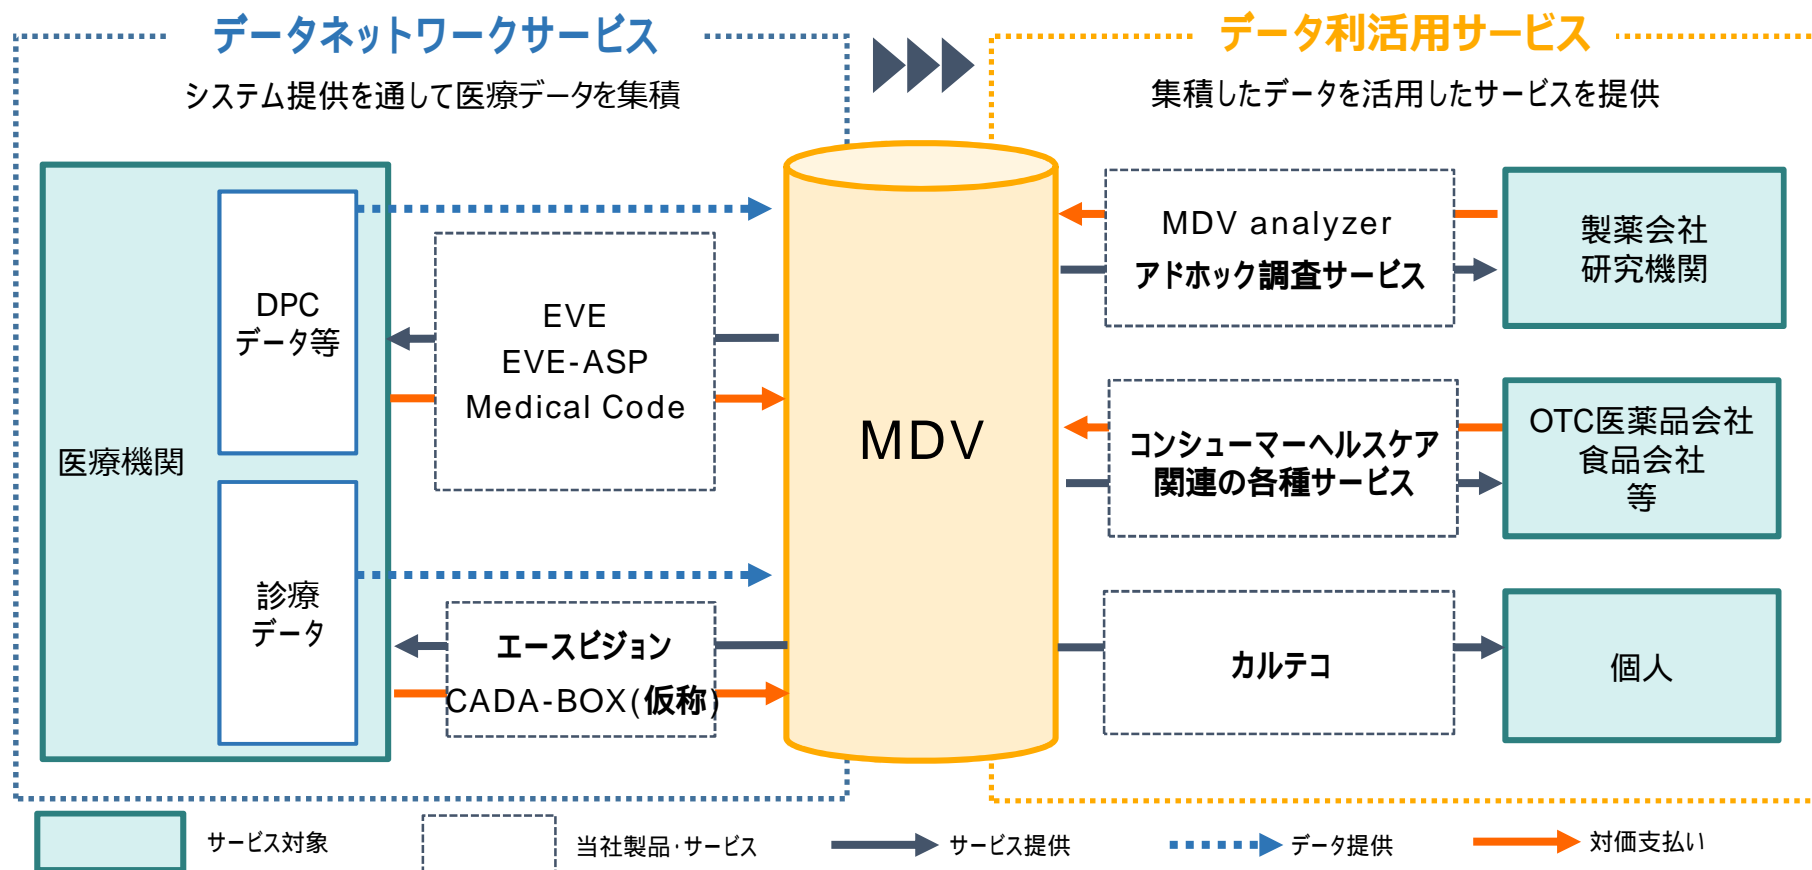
データネットワークサービス

システム提供を通して医療データを集積

データ利活用サービス

集積したデータを活用したサービスを提供

医療機関

DPC
データ等

診療
データ

EVE
EVE-ASP
Medical Code

エースビジョン
CADA-BOX(仮称)

MDV

MDV analyzer
アドホック調査サービス

製薬会社
研究機関

コンシューマーヘルスケア
関連の各種サービス

OTC医薬品会社
食品会社
等

カルテコ

個人

サービス対象

当社製品・サービス

サービス提供

データ提供

対価支払い